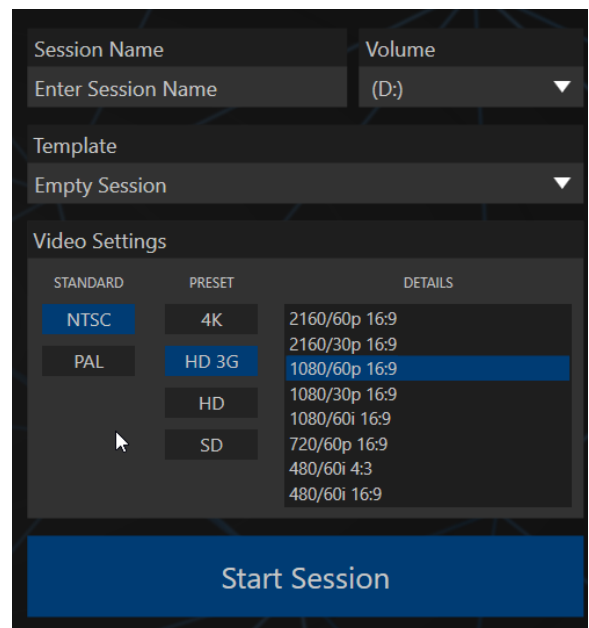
Session Name

Enter Session Name

Volume

(D:)

Template

Empty Session

Video Settings

STANDARD

NTSC

PAL

PRESET

4K

HD 3G

HD

SD

DETAILS

2160/60p 16:9
2160/30p 16:9
1080/60p 16:9
1080/30p 16:9
1080/60i 16:9
720/60p 16:9
480/60i 4:3
480/60i 16:9

Start Session